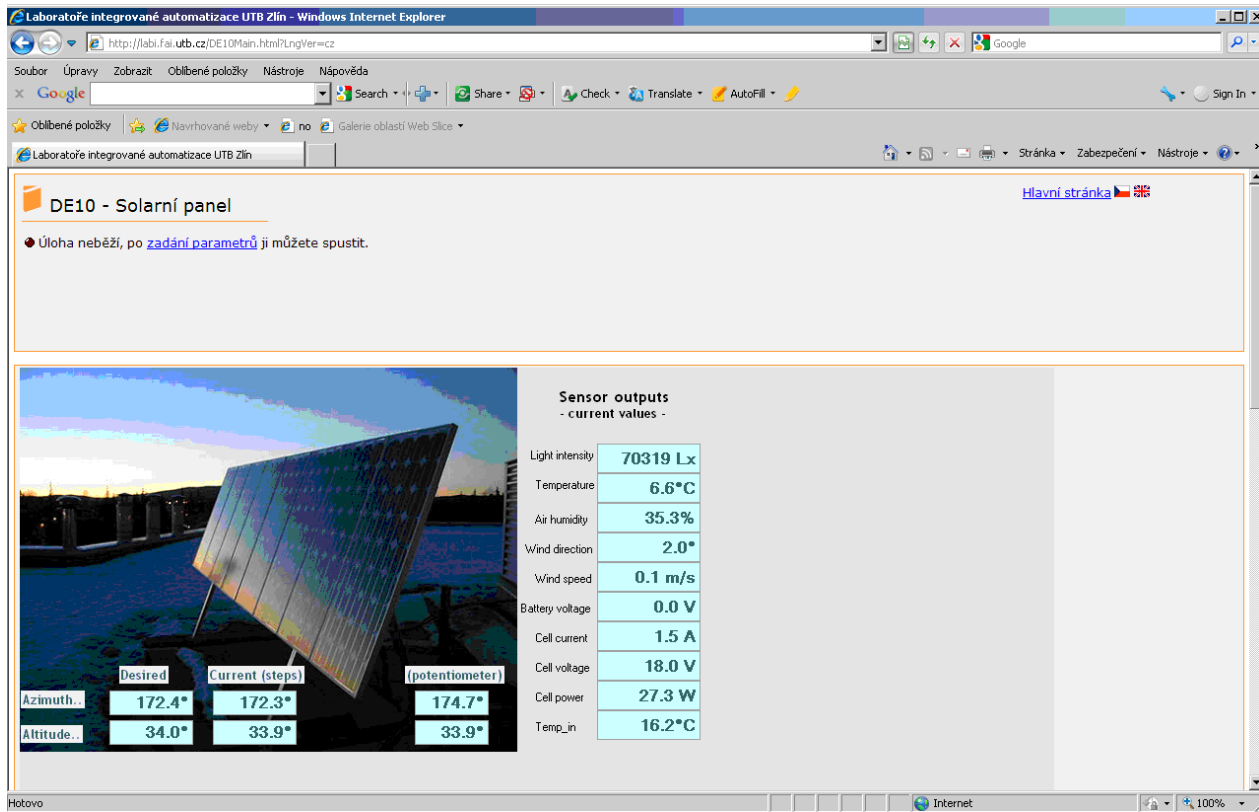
Laboratoře integrované automatizace UTB Zlín - Windows Internet Explorer

http://labi.fai.utb.cz/DE10Main.html?LngVer=cz

Google

Soubor Úpravy Zobrazit Oblíbené položky Nástroje Nápověda

Google Search Share Check Translate AutoFill Sign In

Oblíbené položky Navrhované weby no Galerie oblastí Web Slice

Laboratoře integrované automatizace UTB Zlín

Stránka Zabezpečení Nástroje

DE10 - Solarní panel

Hlavní stránka

Úloha neběží, po zadání parametrů ji můžete spustit.

Sensor outputs
- current values -

| | |
|---|---|
| Light intensity | 70319 Lx |
| Temperature | 6.6°C |
| Air humidity | 35.3% |
| Wind direction | 2.0° |
| Wind speed | 0.1 m/s |
| Battery voltage | 0.0 V |
| Cell current | 1.5 A |
| Cell voltage | 18.0 V |
| Cell power | 27.3 W |
| Temp_in | 16.2°C |

| | Desired | Current (steps) | (potentiometer) |
|---|---|---|---|
| Azimuth.. | 172.4° | 172.3° | 174.7° |
| Altitude.. | 34.0° | 33.9° | 33.9° |

Hotovo

Internet

100%